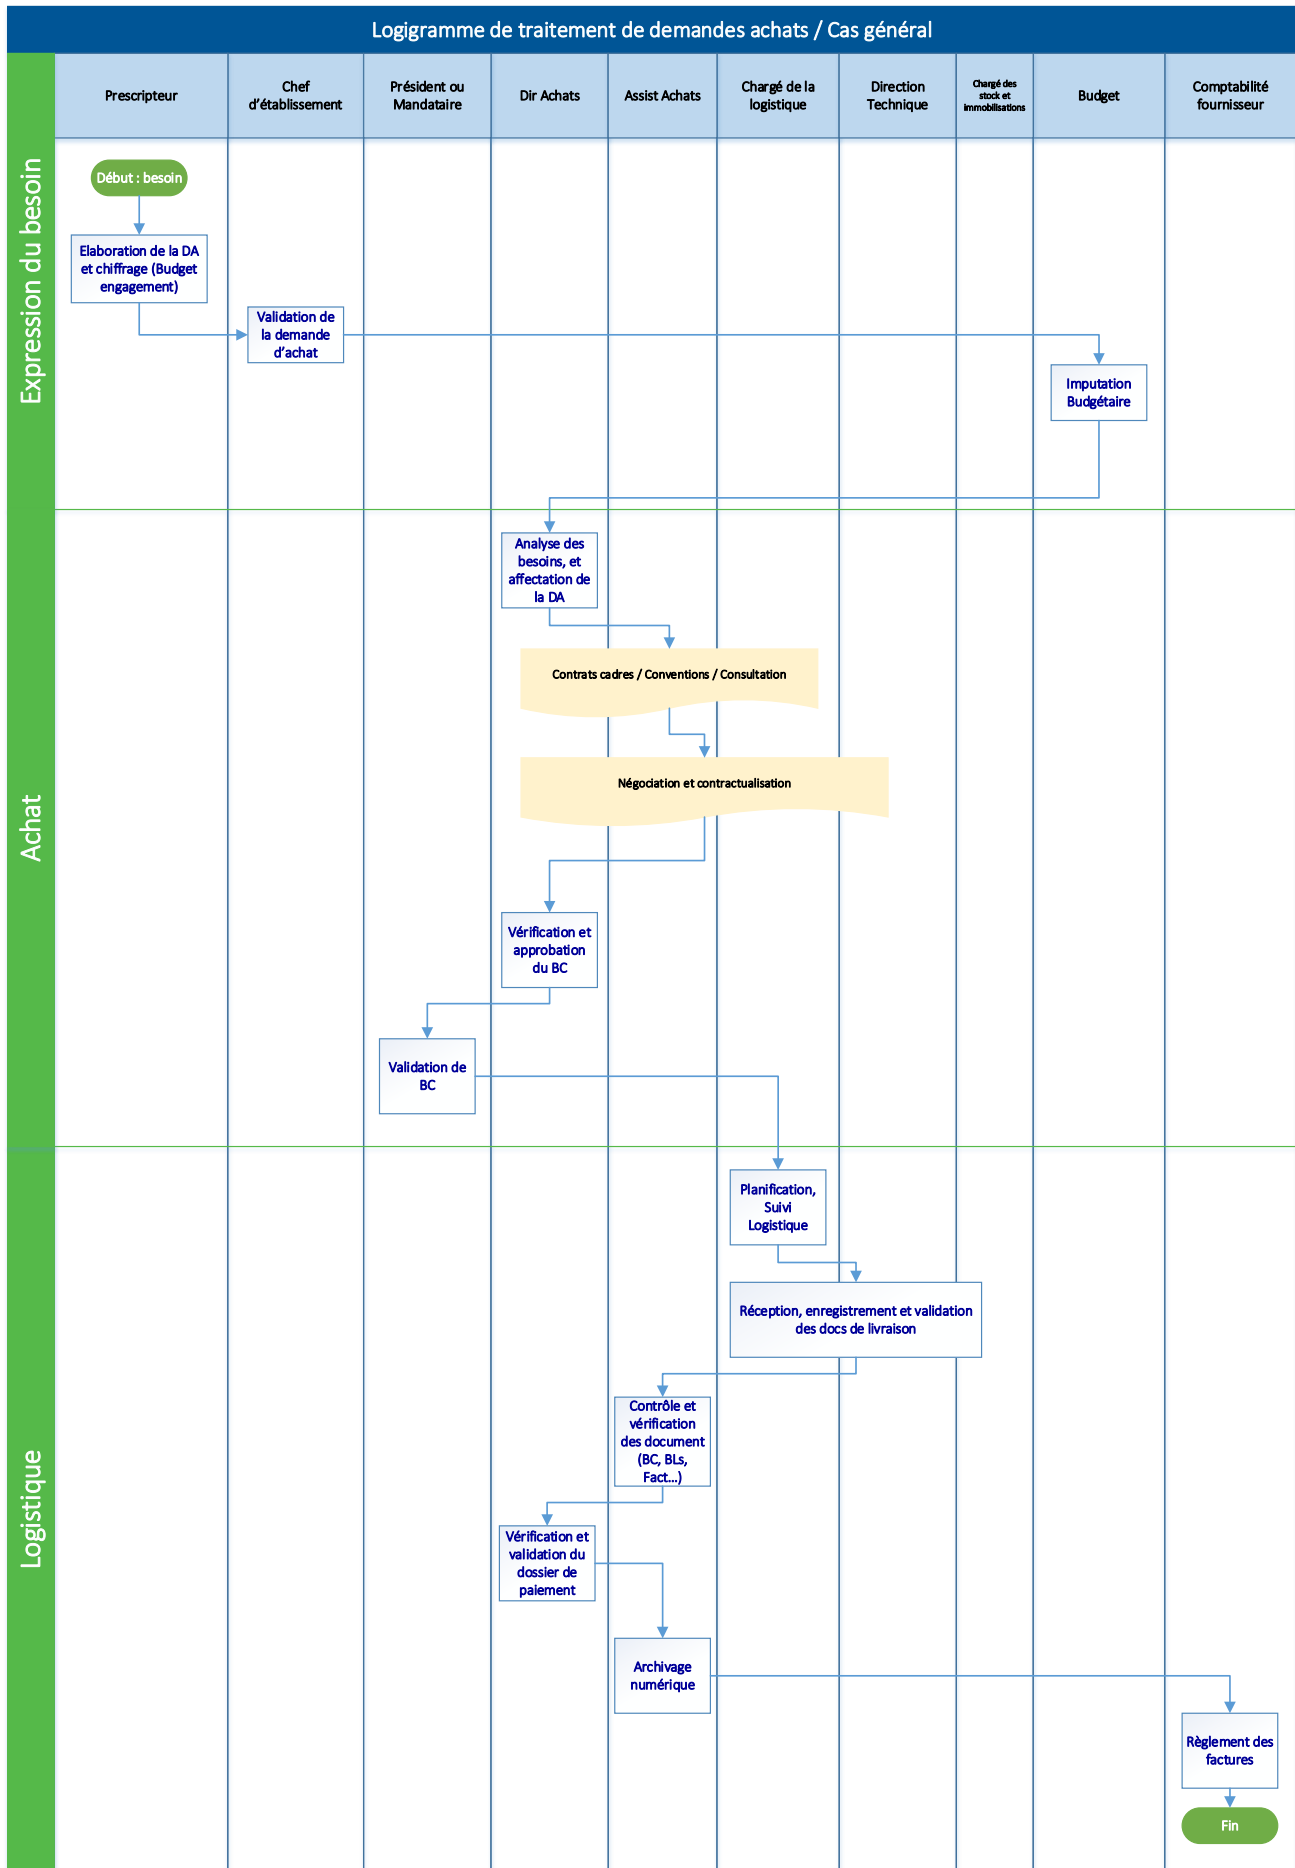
Logigramme de traitement de demandes achats / Cas général

| Prescripteur | Chef d'établissement | Président ou Mandataire | Dir Achats | Assist Achats | Chargé de la logistique | Direction Technique | Chargé des stock et immobilisations | Budget | Comptabilité fournisseur |
|---|---|---|---|---|---|---|---|---|---|

Expression du besoin

Début : besoin

Elaboration de la DA et chiffrage (Budget engagement)

Validation de la demande d'achat

Imputation Budgétaire

Achat

Analyse des besoins, et affectation de la DA

Contrats cadres / Conventions / Consultation

Négociation et contractualisation

Vérification et approbation du BC

Validation de BC

Logistique

Planification, Suivi Logistique

Réception, enregistrement et validation des docs de livraison

Contrôle et vérification des document (BC, BLs, Fact…)

Vérification et validation du dossier de paiement

Archivage numérique

Règlement des factures

Fin